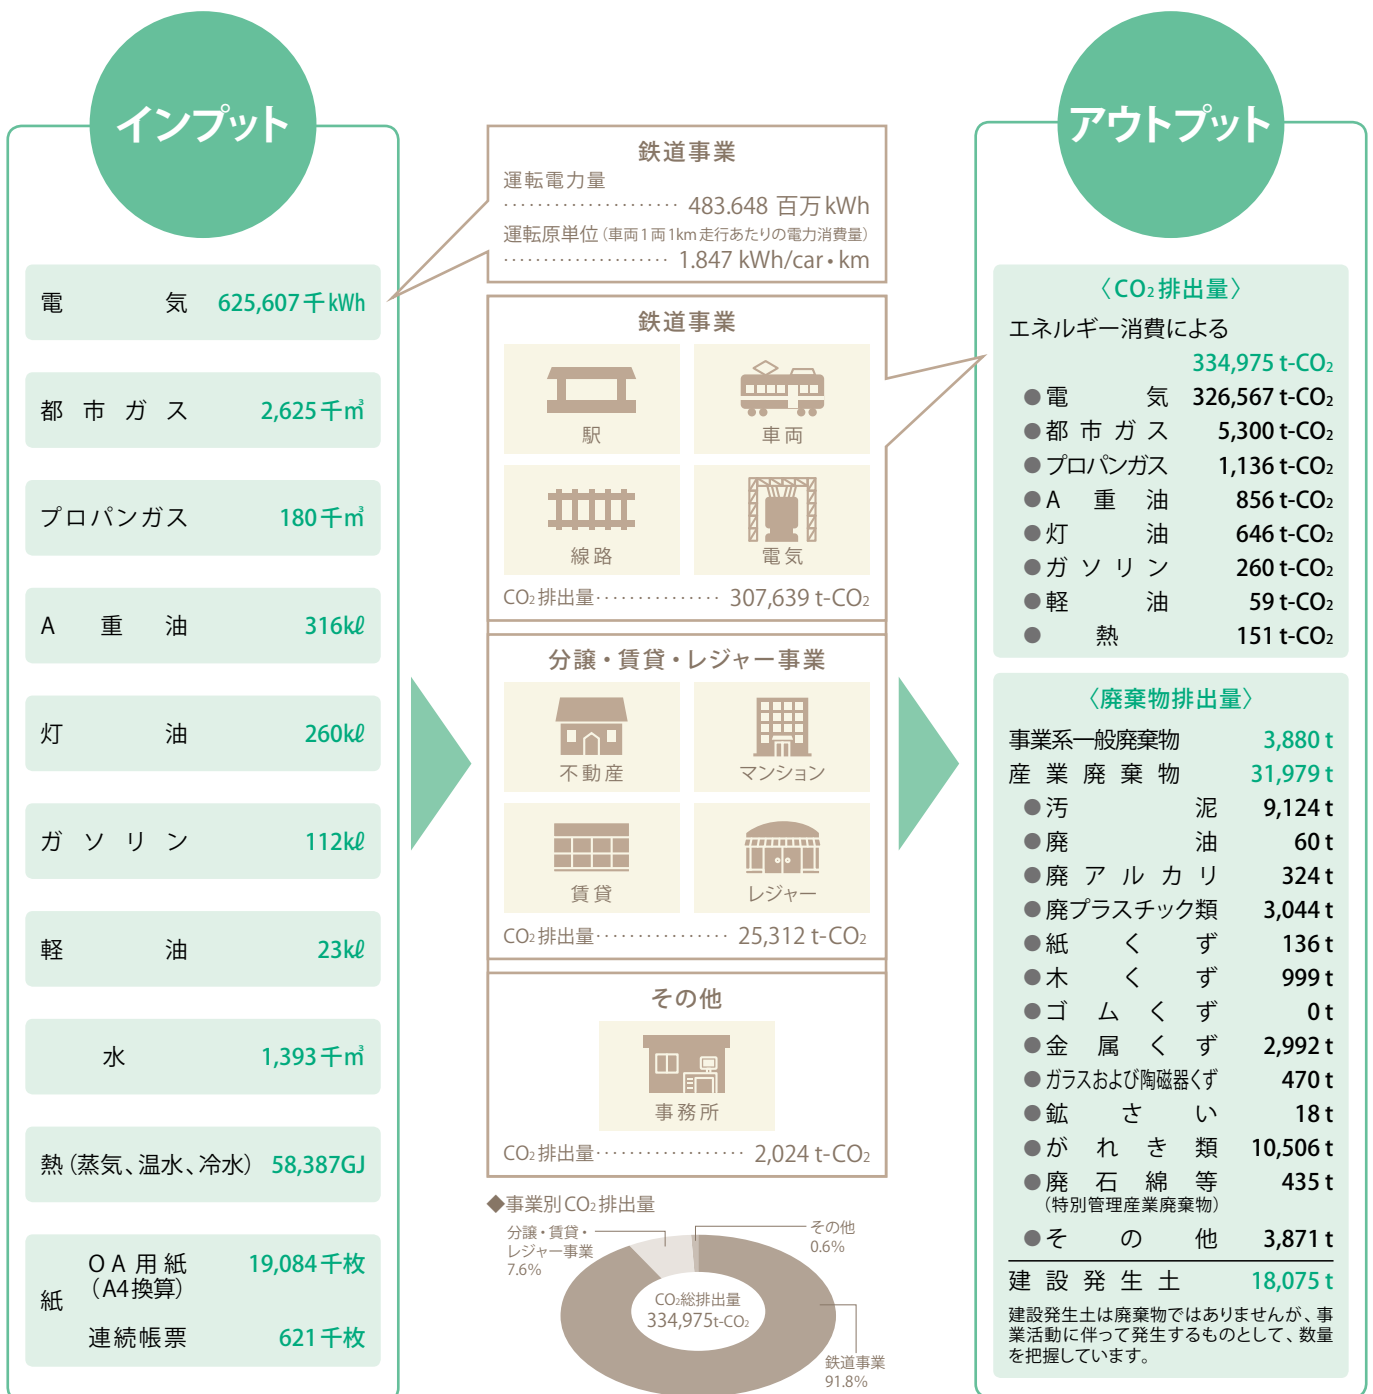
インプット

| 電　気 | 625,607千kWh |
|---|---|
| 都市ガス | 2,625千㎥ |
| プロパンガス | 180千㎥ |
| A重油 | 316kℓ |
| 灯油 | 260kℓ |
| ガソリン | 112kℓ |
| 軽油 | 23kℓ |
| 水 | 1,393千㎥ |
| 熱（蒸気、温水、冷水） | 58,387GJ |
| 紙　OA用紙（A4換算） | 19,084千枚 |
| 紙　連続帳票 | 621千枚 |

鉄道事業
運転電力量 …………………… 483.648 百万kWh
運転原単位（車両1両1km走行あたりの電力消費量） …………………… 1.847 kWh/car・km

鉄道事業
駅　車両
線路　電気
$CO_2$排出量 …………… 307,639 t-$CO_2$

分譲・賃貸・レジャー事業
不動産　マンション
賃貸　レジャー
$CO_2$排出量 …………… 25,312 t-$CO_2$

その他
事務所
$CO_2$排出量 …………… 2,024 t-$CO_2$

◆事業別$CO_2$排出量
分譲・賃貸・レジャー事業 7.6%
その他 0.6%
$CO_2$総排出量 334,975t-$CO_2$
鉄道事業 91.8%

アウトプット

〈$CO_2$排出量〉
エネルギー消費による
334,975 t-$CO_2$
●電気 326,567 t-$CO_2$
●都市ガス 5,300 t-$CO_2$
●プロパンガス 1,136 t-$CO_2$
●A重油 856 t-$CO_2$
●灯油 646 t-$CO_2$
●ガソリン 260 t-$CO_2$
●軽油 59 t-$CO_2$
●熱 151 t-$CO_2$

〈廃棄物排出量〉
事業系一般廃棄物 3,880 t
産業廃棄物 31,979 t
●汚泥 9,124 t
●廃油 60 t
●廃アルカリ 324 t
●廃プラスチック類 3,044 t
●紙くず 136 t
●木くず 999 t
●ゴムくず 0 t
●金属くず 2,992 t
●ガラスおよび陶磁器くず 470 t
●鉱さい 18 t
●がれき類 10,506 t
●廃石綿等（特別管理産業廃棄物） 435 t
●その他 3,871 t
建設発生土 18,075 t
建設発生土は廃棄物ではありませんが、事業活動に伴って発生するものとして、数量を把握しています。